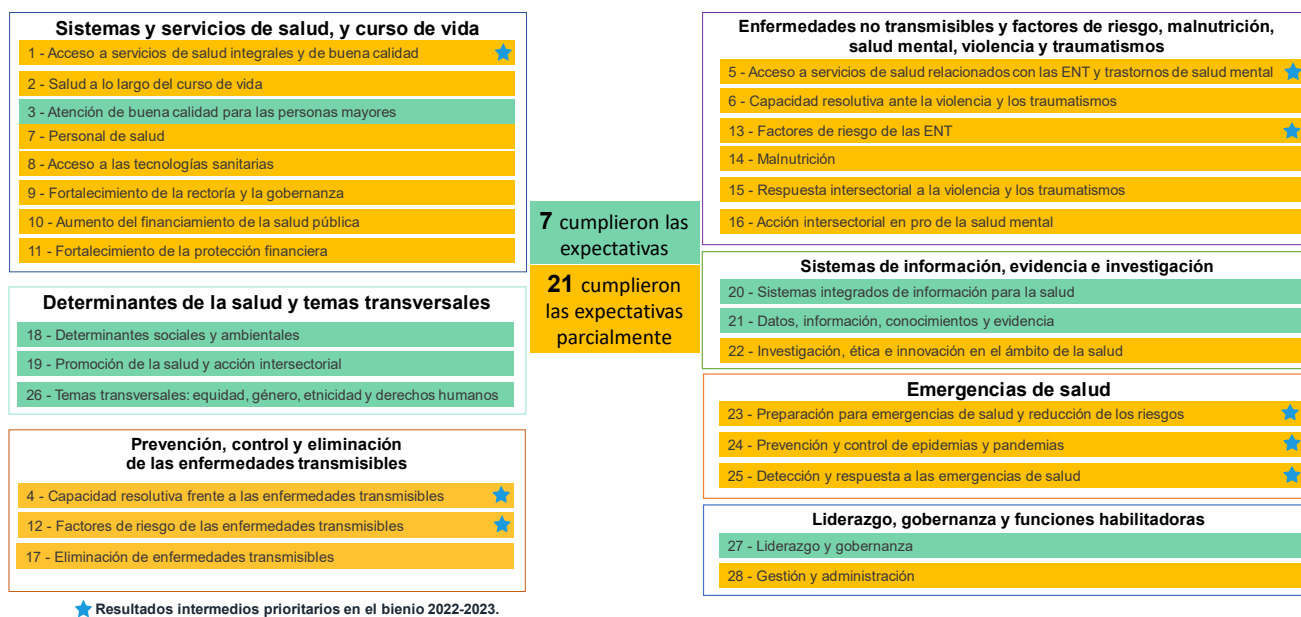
Sistemas y servicios de salud, y curso de vida

1 - Acceso a servicios de salud integrales y de buena calidad

2 - Salud a lo largo del curso de vida

3 - Atención de buena calidad para las personas mayores

7 - Personal de salud

8 - Acceso a las tecnologías sanitarias

9 - Fortalecimiento de la rectoría y la gobernanza

10 - Aumento del financiamiento de la salud pública

11 - Fortalecimiento de la protección financiera

Determinantes de la salud y temas transversales

18 - Determinantes sociales y ambientales

19 - Promoción de la salud y acción intersectorial

26 - Temas transversales: equidad, género, etnicidad y derechos humanos

Prevención, control y eliminación de las enfermedades transmisibles

4 - Capacidad resolutiva frente a las enfermedades transmisibles

12 - Factores de riesgo de las enfermedades transmisibles

17 - Eliminación de enfermedades transmisibles

Resultados intermedios prioritarios en el bienio 2022-2023.

7 cumplieron las expectativas

21 cumplieron las expectativas parcialmente

Enfermedades no transmisibles y factores de riesgo, malnutrición, salud mental, violencia y traumatismos

5 - Acceso a servicios de salud relacionados con las ENT y trastornos de salud mental

6 - Capacidad resolutiva ante la violencia y los traumatismos

13 - Factores de riesgo de las ENT

14 - Malnutrición

15 - Respuesta intersectorial a la violencia y los traumatismos

16 - Acción intersectorial en pro de la salud mental

Sistemas de información, evidencia e investigación

20 - Sistemas integrados de información para la salud

21 - Datos, información, conocimientos y evidencia

22 - Investigación, ética e innovación en el ámbito de la salud

Emergencias de salud

23 - Preparación para emergencias de salud y reducción de los riesgos

24 - Prevención y control de epidemias y pandemias

25 - Detección y respuesta a las emergencias de salud

Liderazgo, gobernanza y funciones habilitadoras

27 - Liderazgo y gobernanza

28 - Gestión y administración